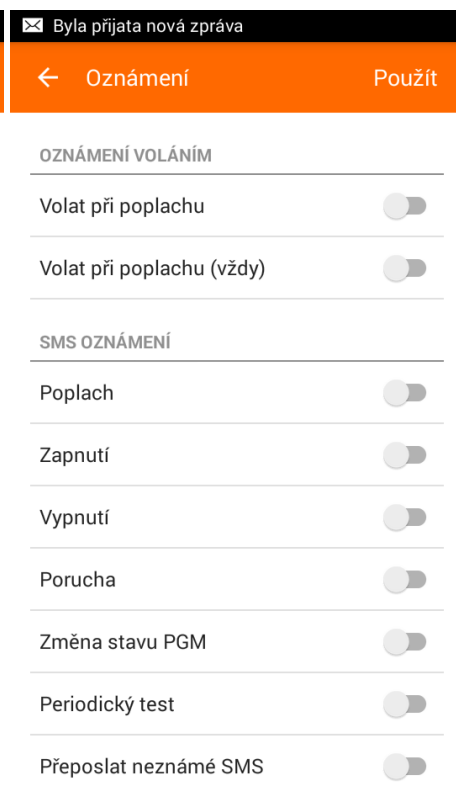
Byla přijata nová zpráva

Oznámení

Použít

OZNÁMENÍ VOLÁNÍM

Volat při poplachu

Volat při poplachu (vždy)

SMS OZNÁMENÍ

Poplach

Zapnutí

Vypnutí

Porucha

Změna stavu PGM

Periodický test

Přeposlat neznámé SMS